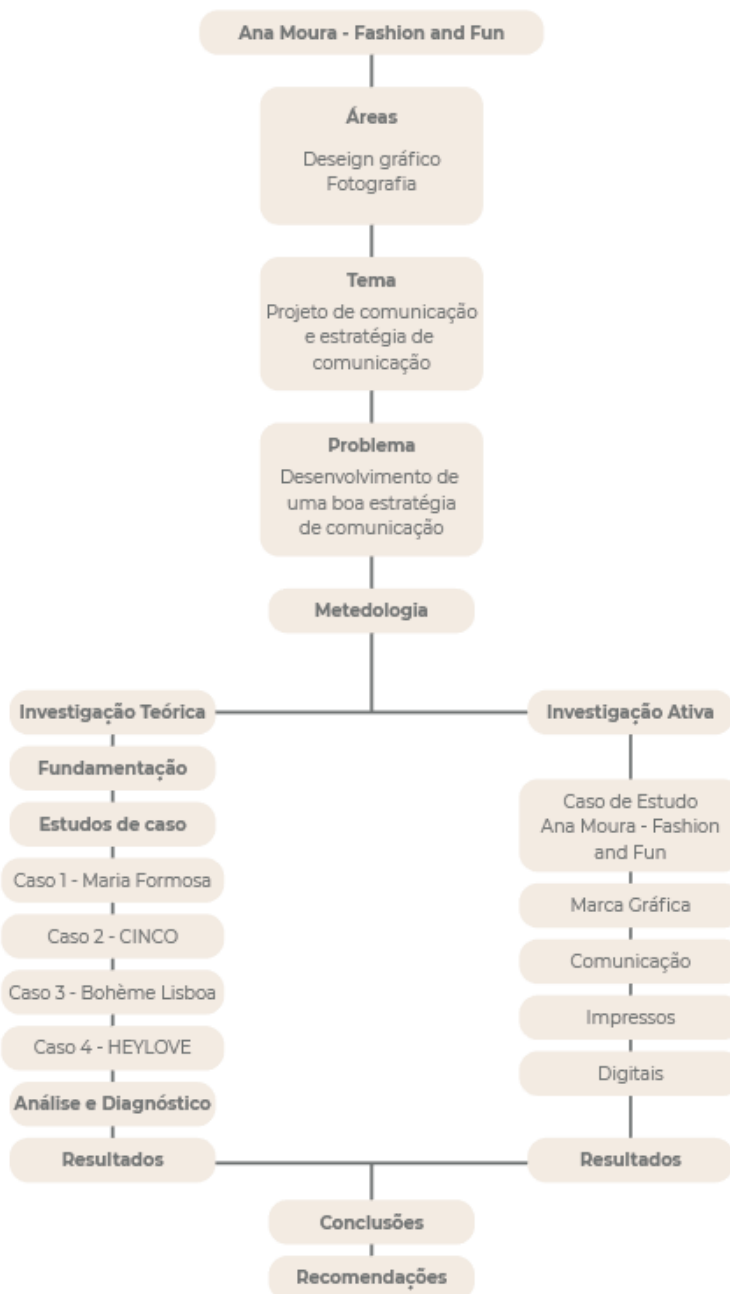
Ana Moura - Fashion and Fun

Áreas

Deseign gráfico
Fotografia

Tema

Projeto de comunicação e estratégia de comunicação

Problema

Desenvolvimento de uma boa estratégia de comunicação

Metedologia

Investigação Teórica

Fundamentação

Estudos de caso

Caso 1 - Maria Formosa

Caso 2 - CINCO

Caso 3 - Bohème Lisboa

Caso 4 - HEYLOVE

Análise e Diagnóstico

Resultados

Investigação Ativa

Caso de Estudo Ana Moura - Fashion and Fun

Marca Gráfica

Comunicação

Impressos

Digitais

Resultados

Conclusões

Recomendações